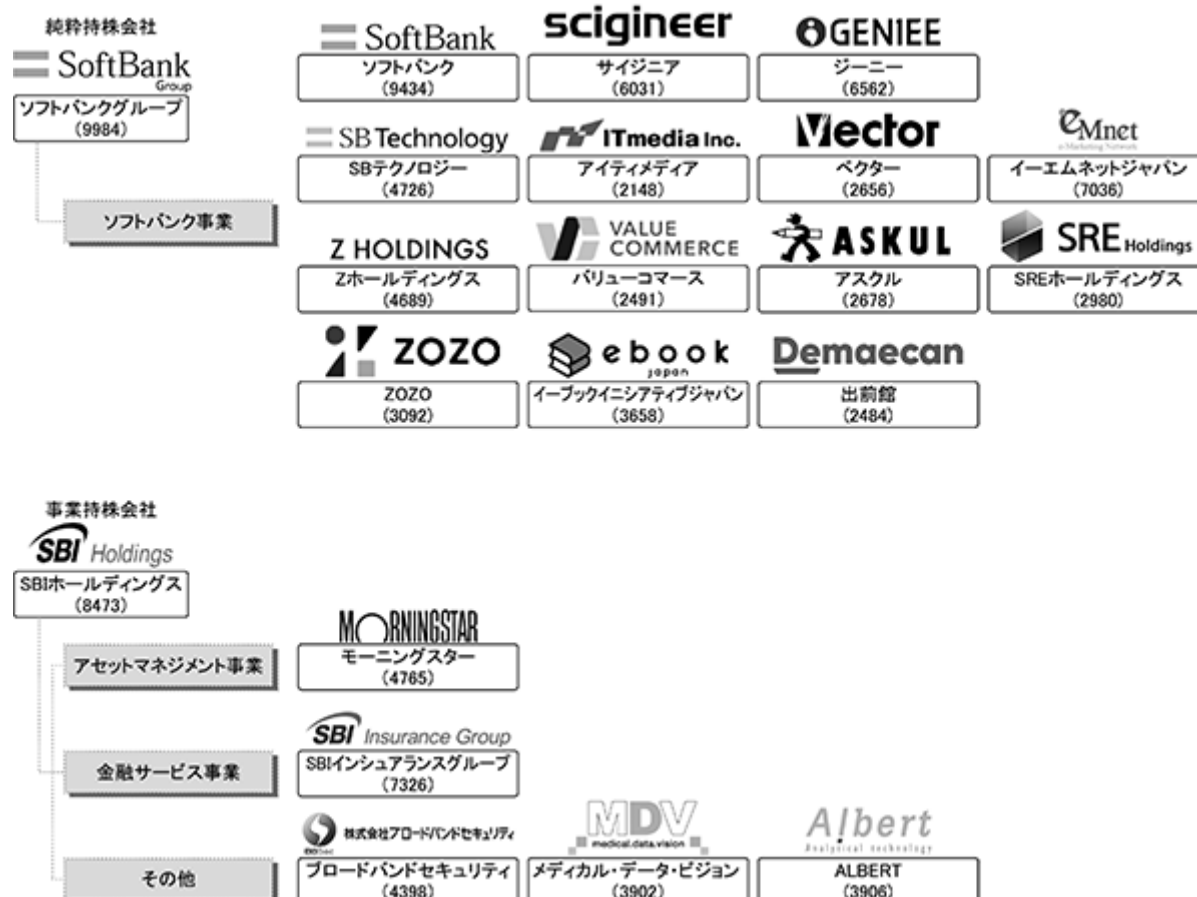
純粋持株会社

SoftBank Group

ソフトバンクグループ
(9984)

ソフトバンク事業

SoftBank
ソフトバンク
(9434)

scigineer
サイジニア
(6031)

GENIEE
ジーニー
(6562)

SB Technology
SBテクノロジー
(4726)

ITmedia Inc.
アイティメディア
(2148)

Vector
ベクター
(2656)

eMnet
e-Marketing Network
イーエムネットジャパン
(7036)

Z HOLDINGS
Zホールディングス
(4689)

VALUE COMMERCE
バリューコマース
(2491)

ASKUL
アスクル
(2678)

SRE Holdings
SREホールディングス
(2980)

ZOZO
ZOZO
(3092)

ebook japan
イーブックイニシアティブジャパン
(3658)

Demaecan
出前館
(2484)

事業持株会社

SBI Holdings

SBIホールディングス
(8473)

アセットマネジメント事業

MORNINGSTAR
モーニングスター
(4765)

金融サービス事業

SBI Insurance Group
SBIインシュアランスグループ
(7326)

その他

BBSec 株式会社ブロードバンドセキュリティ
ブロードバンドセキュリティ
(4398)

MDV medical.data.vision
メディカル・データ・ビジョン
(3902)

Albert
Analytical technology
ALBERT
(3906)